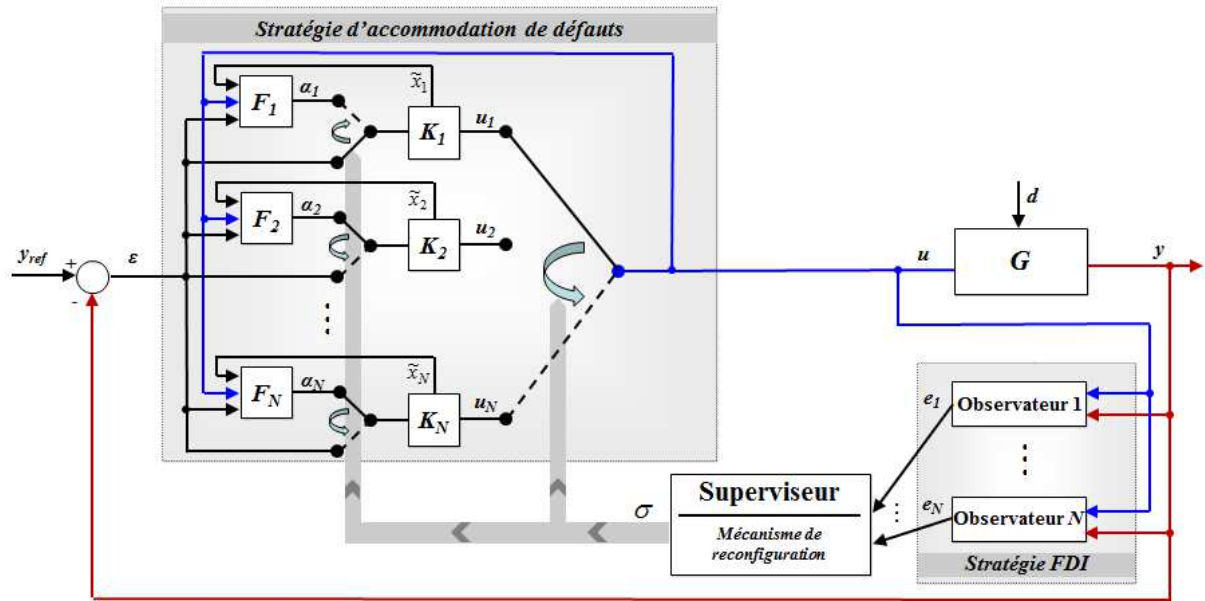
Stratégie d'accommodation de défauts

$F_1$ $\alpha_1$ $\tilde{x}_1$ $K_1$ $u_1$

$F_2$ $\alpha_2$ $\tilde{x}_2$ $K_2$ $u_2$

⋮

$F_N$ $\alpha_N$ $\tilde{x}_N$ $K_N$ $u_N$

$y_{ref}$ + - $\varepsilon$

$d$

$u$ $G$ $y$

$e_1$ Observateur 1

⋮

$e_N$ Observateur $N$

Stratégie FDI

$\sigma$ Superviseur

Mécanisme de reconfiguration